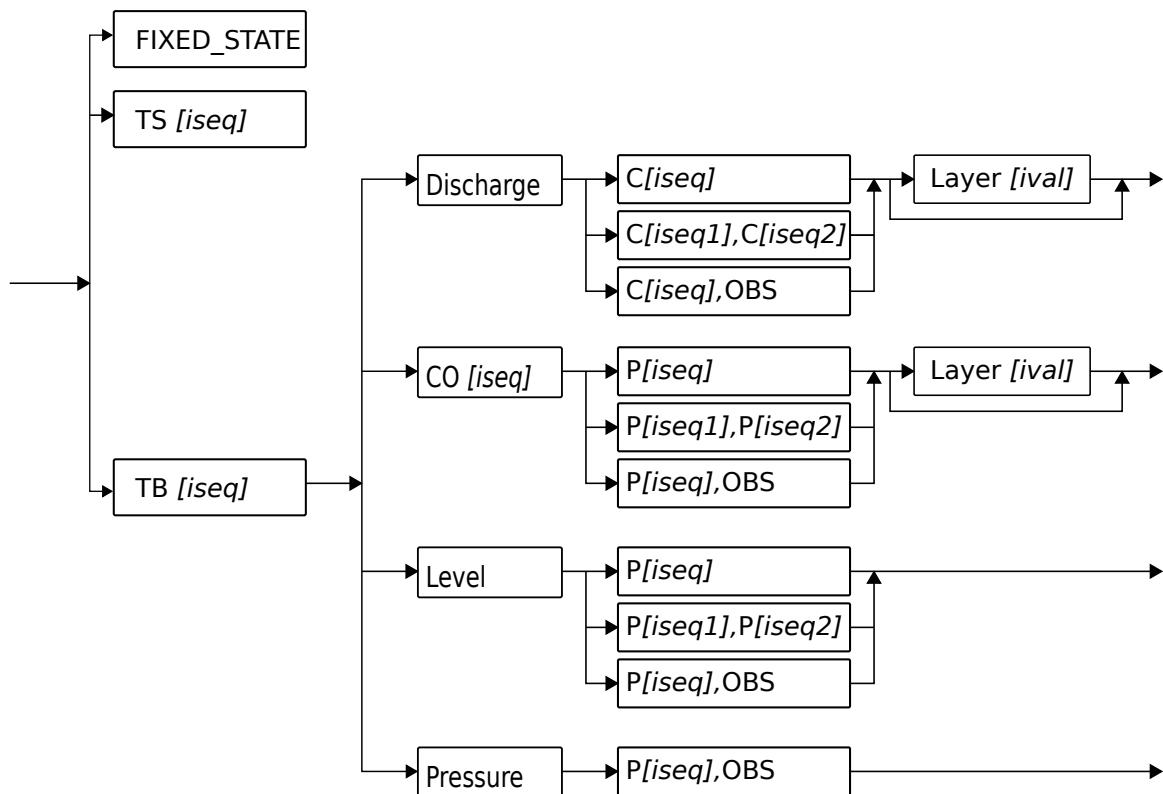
FIXED_STATE

TS [iseq]

TB [iseq]

Discharge

C[iseq]

C[iseq1],C[iseq2]

C[iseq],OBS

Layer [ival]

CO [iseq]

P[iseq]

P[iseq1],P[iseq2]

P[iseq],OBS

Layer [ival]

Level

P[iseq]

P[iseq1],P[iseq2]

P[iseq],OBS

Pressure

P[iseq],OBS